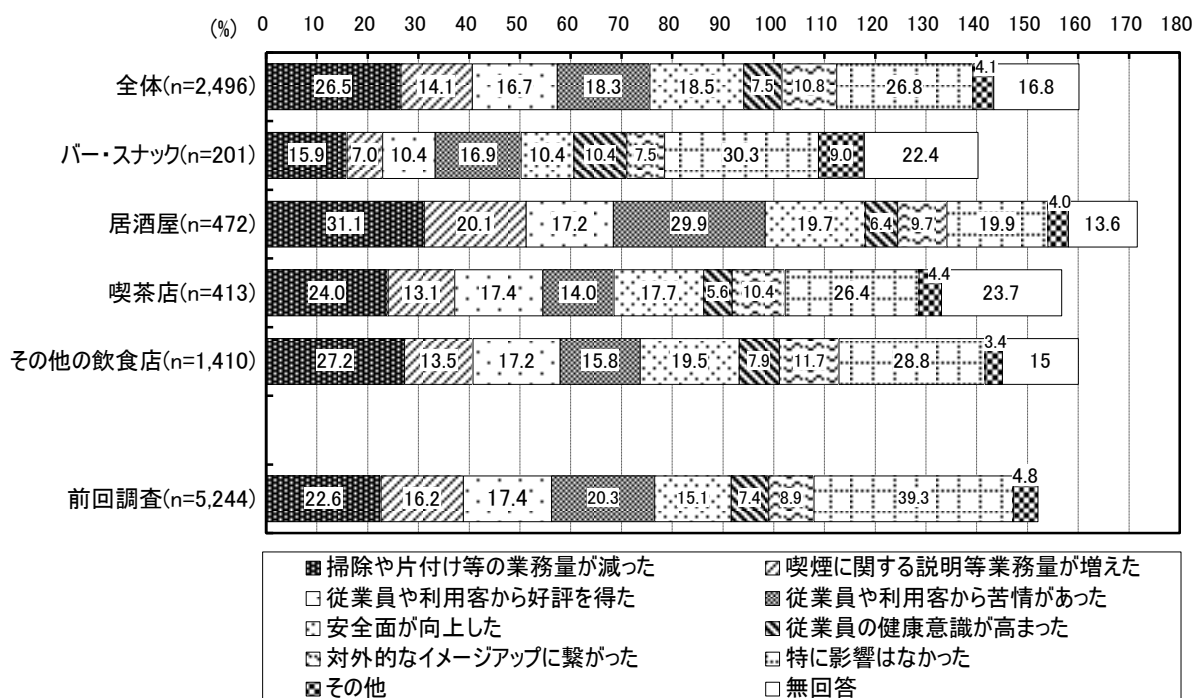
(%) 0 10 20 30 40 50 60 70 80 90 100 110 120 130 140 150 160 170 180

全体(n=2,496) 26.5 14.1 16.7 18.3 18.5 7.5 10.8 26.8 4.1 16.8

バー・スナック(n=201) 15.9 7.0 10.4 16.9 10.4 10.4 7.5 30.3 9.0 22.4

居酒屋(n=472) 31.1 20.1 17.2 29.9 19.7 6.4 9.7 19.9 4.0 13.6

喫茶店(n=413) 24.0 13.1 17.4 14.0 17.7 5.6 10.4 26.4 4.4 23.7

その他の飲食店(n=1,410) 27.2 13.5 17.2 15.8 19.5 7.9 11.7 28.8 3.4 15

前回調査(n=5,244) 22.6 16.2 17.4 20.3 15.1 7.4 8.9 39.3 4.8

掃除や片付け等の業務量が減った
喫煙に関する説明等業務量が増えた
従業員や利用客から好評を得た
従業員や利用客から苦情があった
安全面が向上した
従業員の健康意識が高まった
対外的なイメージアップに繋がった
特に影響はなかった
その他
無回答